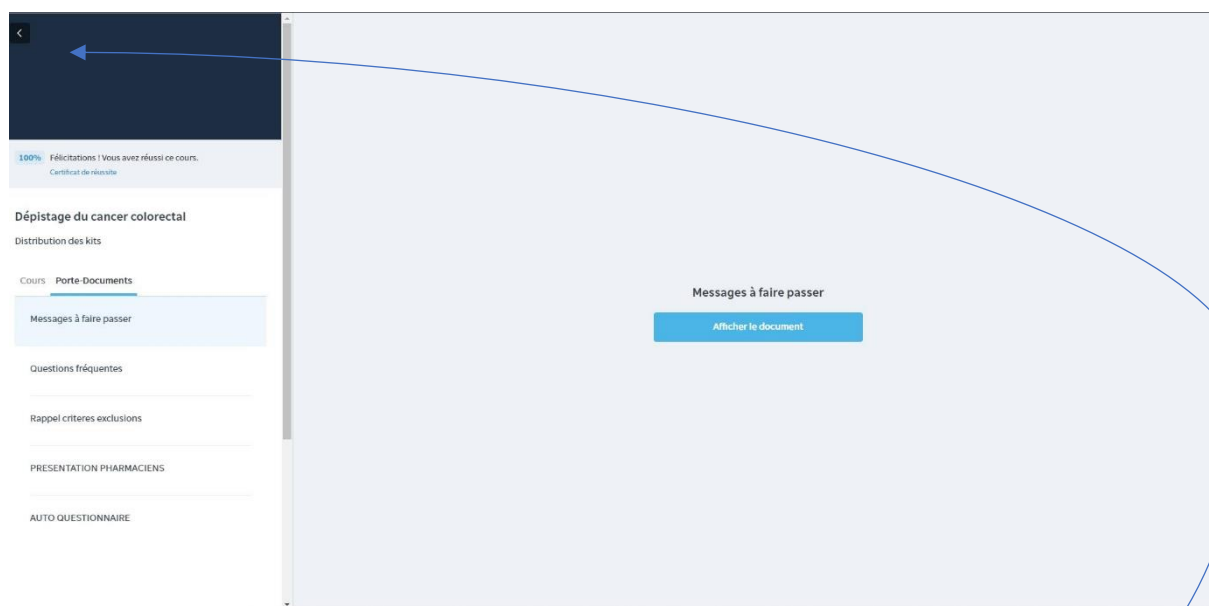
<

100% Félicitations ! Vous avez réussi ce cours.
Certificat de réussite

Dépistage du cancer colorectal

Distribution des kits

Cours Porte-Documents

Messages à faire passer

Questions fréquentes

Rappel criteres exclusions

PRESENTATION PHARMACIENS

AUTO QUESTIONNAIRE

Messages à faire passer

Afficher le document